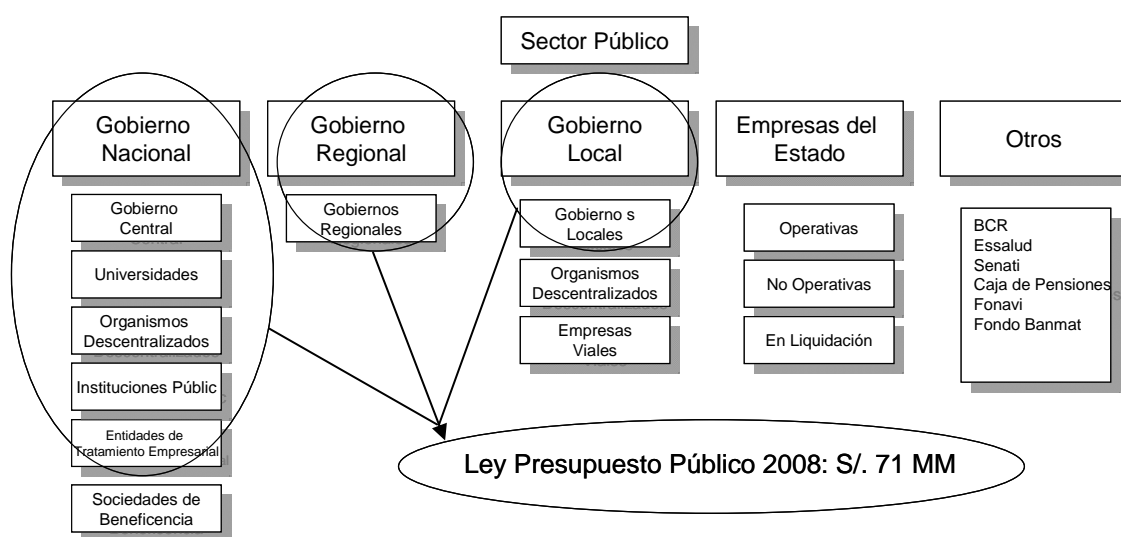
Sector Público

Gobierno Nacional

Gobierno Central

Universidades

Organismos Descentralizados

Instituciones Públic

Entidades de Tratamiento Empresarial

Sociedades de Beneficencia

Gobierno Regional

Gobiernos Regionales

Gobierno Local

Gobierno s Locales

Organismos Descentralizados

Empresas Viales

Empresas del Estado

Operativas

No Operativas

En Liquidación

Otros

BCR
Essalud
Senati
Caja de Pensiones
Fonavi
Fondo Banmat

Ley Presupuesto Público 2008: S/. 71 MM